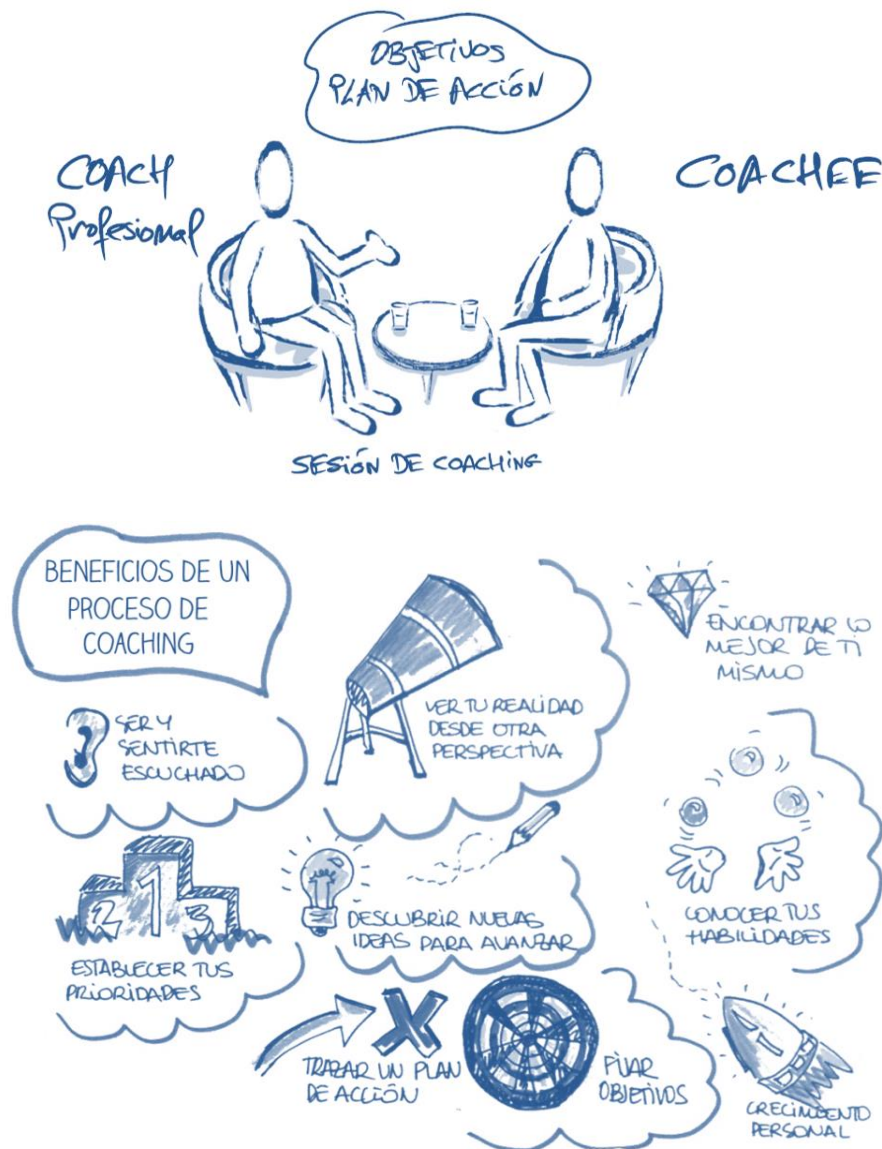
OBJETIVOS
PLAN DE ACCIÓN

COACH
Profesional

COACHEE

SESIÓN DE COACHING

BENEFICIOS DE UN PROCESO DE COACHING

SER Y SENTIRTE ESCUCHADO

VER TU REALIDAD DESDE OTRA PERSPECTIVA

ENCONTRAR LO MEJOR DE TI MISMO

1 2 3

ESTABLECER TUS PRIORIDADES

DESCUBRIR NUEVAS IDEAS PARA AVANZAR

CONOCER TUS HABILIDADES

TRAZAR UN PLAN DE ACCIÓN

FIJAR OBJETIVOS

CRECIMIENTO PERSONAL